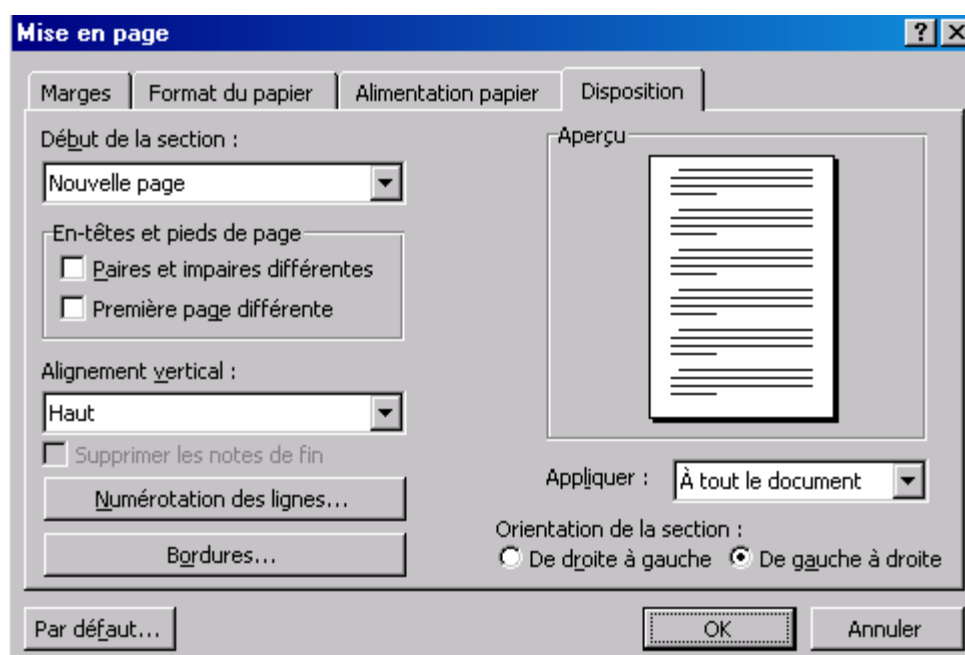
Mise en page

?

Marges

Format du papier

Alimentation papier

Disposition

Début de la section :

Nouvelle page

En-têtes et pieds de page

Paires et impaires différentes

Première page différente

Alignement vertical :

Haut

Supprimer les notes de fin

Numérotation des lignes...

Bordures...

Aperçu

Appliquer :

À tout le document

Orientation de la section :

De droite à gauche

De gauche à droite

Par défaut...

OK

Annuler